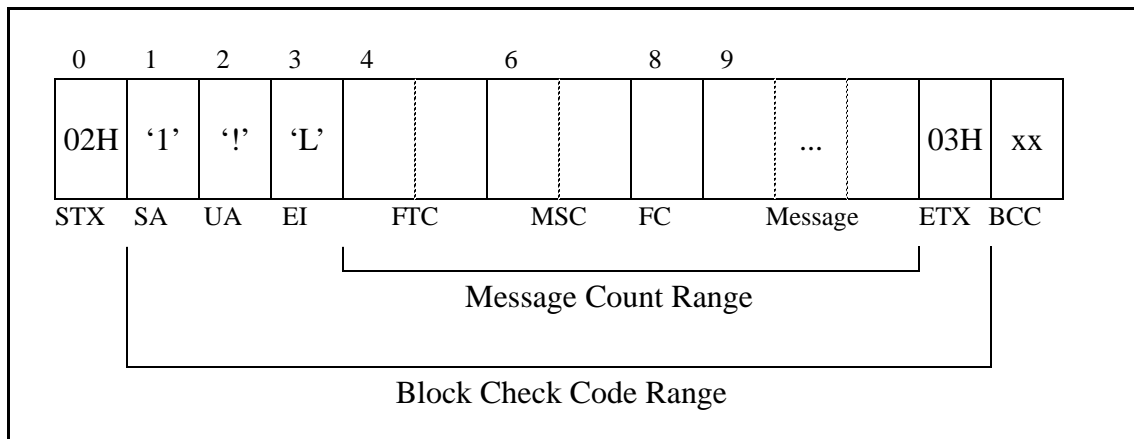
0 1 2 3 4 6 8 9

| 02H | ‘1’ | ‘!’ | ‘L’ | | | | | | | ... | | 03H | xx |
|---|---|---|---|---|---|---|---|---|---|---|---|---|---|

STX SA UA EI FTC MSC FC Message ETX BCC

Message Count Range

Block Check Code Range